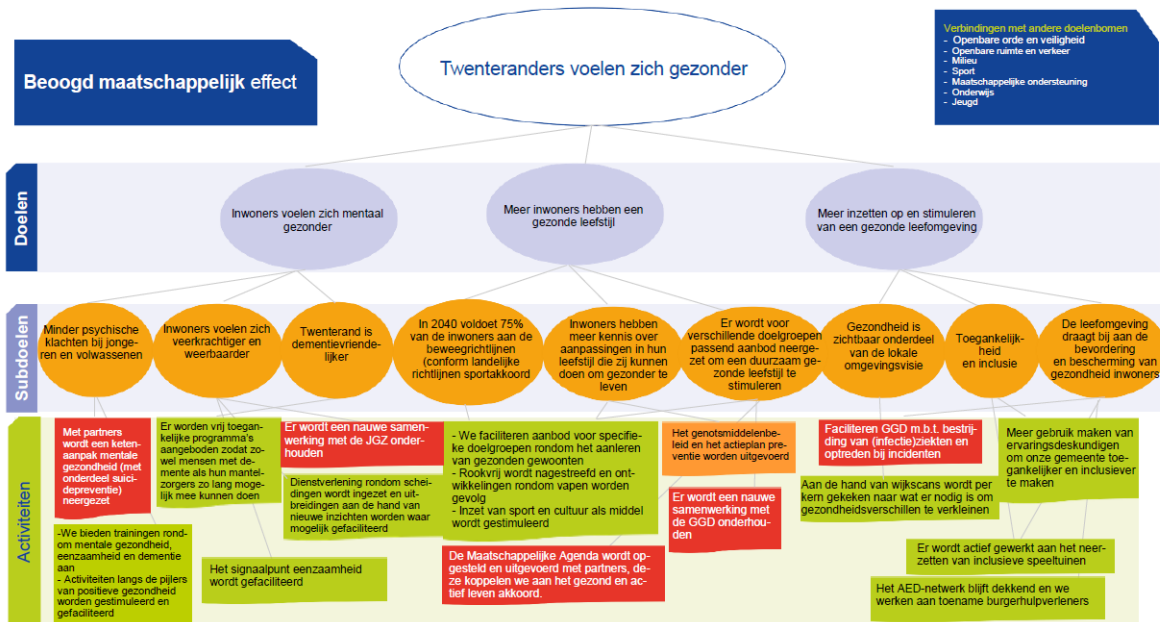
Beoogd maatschappelijk effect

Twenteranders voelen zich gezonder

Verbindingen met andere doelenbomen
- Openbare orde en veiligheid
- Openbare ruimte en verkeer
- Milieu
- Sport
- Maatschappelijke ondersteuning
- Onderwijs
- Jeugd

Doelen

Inwoners voelen zich mentaal gezonder

Meer inwoners hebben een gezonde leefstijl

Meer inzetten op en stimuleren van een gezonde leefomgeving

Subdoelen

Minder psychische klachten bij jongeren en volwassenen

Inwoners voelen zich veerkrachtiger en weerbaarder

Twenterand is dementievriendelijker

In 2040 voldoet 75% van de inwoners aan de beweegrichtlijnen (conform landelijke richtlijnen sportakkoord

Inwoners hebben meer kennis over aanpassingen in hun leefstijl die zij kunnen doen om gezonder te leven

Er wordt voor verschillende doelgroepen passend aanbod neergezet om een duurzaam gezonde leefstijl te stimuleren

Gezondheid is zichtbaar onderdeel van de lokale omgevingsvisie

Toegankelijkheid en inclusie

De leefomgeving draagt bij aan de bevordering en bescherming van gezondheid inwoners

Activiteiten

Met partners wordt een ketenaanpak mentale gezondheid (met onderdeel suïcidepreventie) neergezet

Er worden vrij toegankelijke programma's aangeboden zodat zowel mensen met dementie als hun mantelzorgers zo lang mogelijk mee kunnen doen

Er wordt een nauwe samenwerking met de JGZ onderhouden

Dienstverlening rondom scheidingen wordt ingezet en uitbreidingen aan de hand van nieuwe inzichten worden waar mogelijk gefaciliteerd

- We faciliteren aanbod voor specifieke doelgroepen rondom het aanleren van gezonden gewoonten
- Rookvrij wordt nagestreefd en ontwikkelingen rondom vapen worden gevolg
- Inzet van sport en cultuur als middel wordt gestimuleerd

Het genotsmiddelenbeleid en het actieplan preventie worden uitgevoerd

Er wordt een nauwe samenwerking met de GGD onderhouden

Faciliteren GGD m.b.t. bestrijding van (infectie)ziekten en optreden bij incidenten

Aan de hand van wijkscans wordt per kern gekeken naar wat er nodig is om gezondheidsverschillen te verkleinen

Meer gebruik maken van ervaringsdeskundigen om onze gemeente toegankelijker en inclusiever te maken

-We bieden trainingen rondom mentale gezondheid, eenzaamheid en dementie aan
- Activiteiten langs de pijlers van positieve gezondheid worden gestimuleerd en gefaciliteerd

Het signaalpunt eenzaamheid wordt gefaciliteerd

De Maatschappelijke Agenda wordt opgesteld en uitgevoerd met partners, deze koppelen we aan het gezond en actief leven akkoord.

Er wordt actief gewerkt aan het neerzetten van inclusieve speeltuinen

Het AED-netwerk blijft dekkend en we werken aan toename burgerhulpverleners